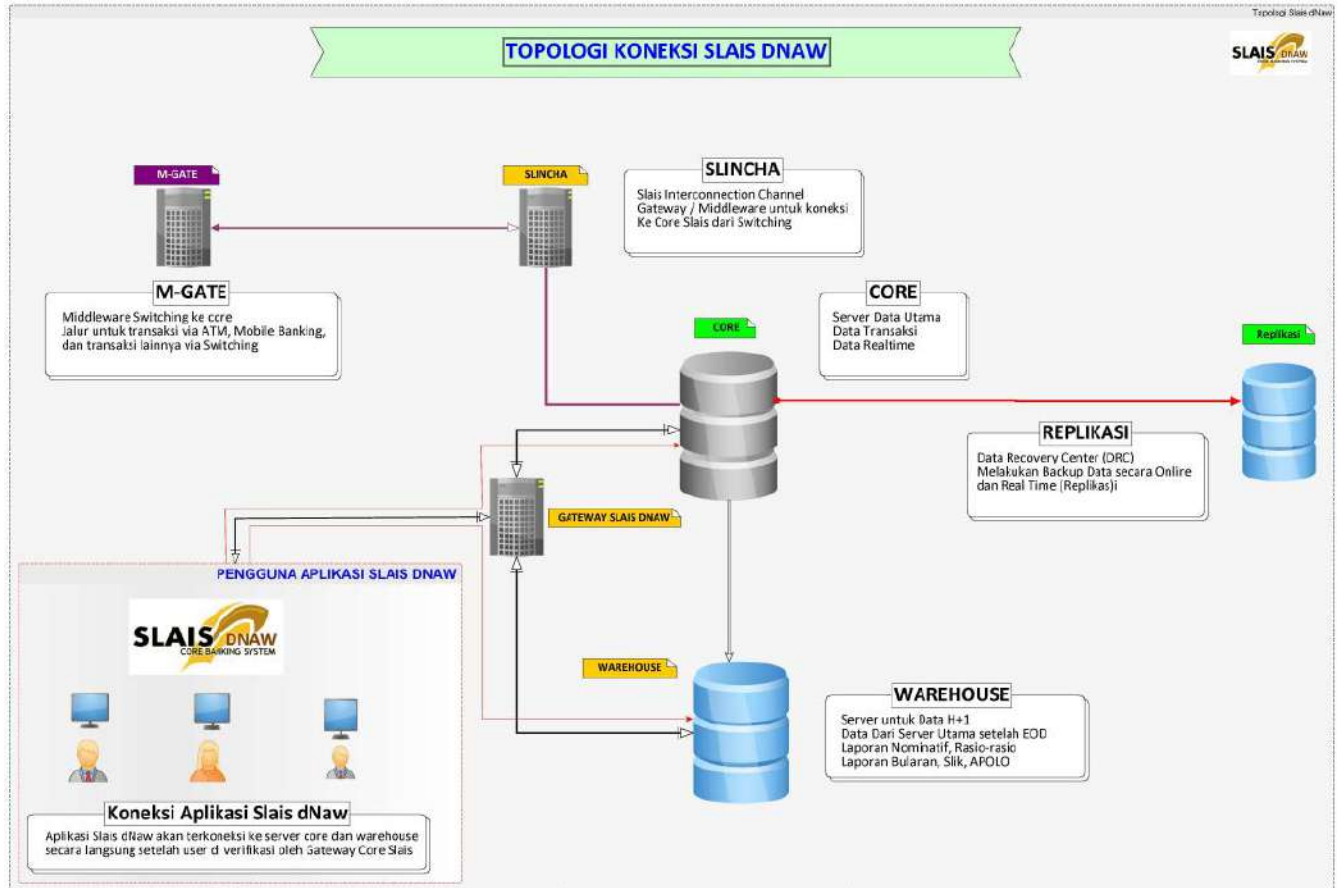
Topologi Slais dNaw

TOPOLOGI KONEKSI SLAIS DNAW

SLAIS DNAW CORE BANKING SYSTEM

M-GATE

SLINCHA

SLINCHA
Slais Interconnection Channel
Gateway / Middleware untuk koneksi
Ke Core Slais dari Switching

M-GATE
Middleware Switching ke core
Jalur untuk transaksi via ATM, Mobile Banking, dan transaksi lainnya via Switching

CORE

CORE
Server Data Utama
Data Transaksi
Data Realtime

Replikasi

REPLIKASI
Data Recovery Center (DRC)
Melakukan Backup Data secara Online dan Real Time (Replikas)i

GATEWAY SLAIS DNAW

PENGGUNA APLIKASI SLAIS DNAW

SLAIS DNAW CORE BANKING SYSTEM

WAREHOUSE

WAREHOUSE
Server untuk Data H+1
Data Dari Server Utama setelah EOD
Laporan Nominatif, Rasio-rasio
Laporan Bulanan, Slik, APOLO

Koneksi Aplikasi Slais dNaw
Aplikasi Slais dNaw akan terkoneksi ke server core dan warehouse secara langsung setelah user di verifikasi oleh Gateway Core Slais